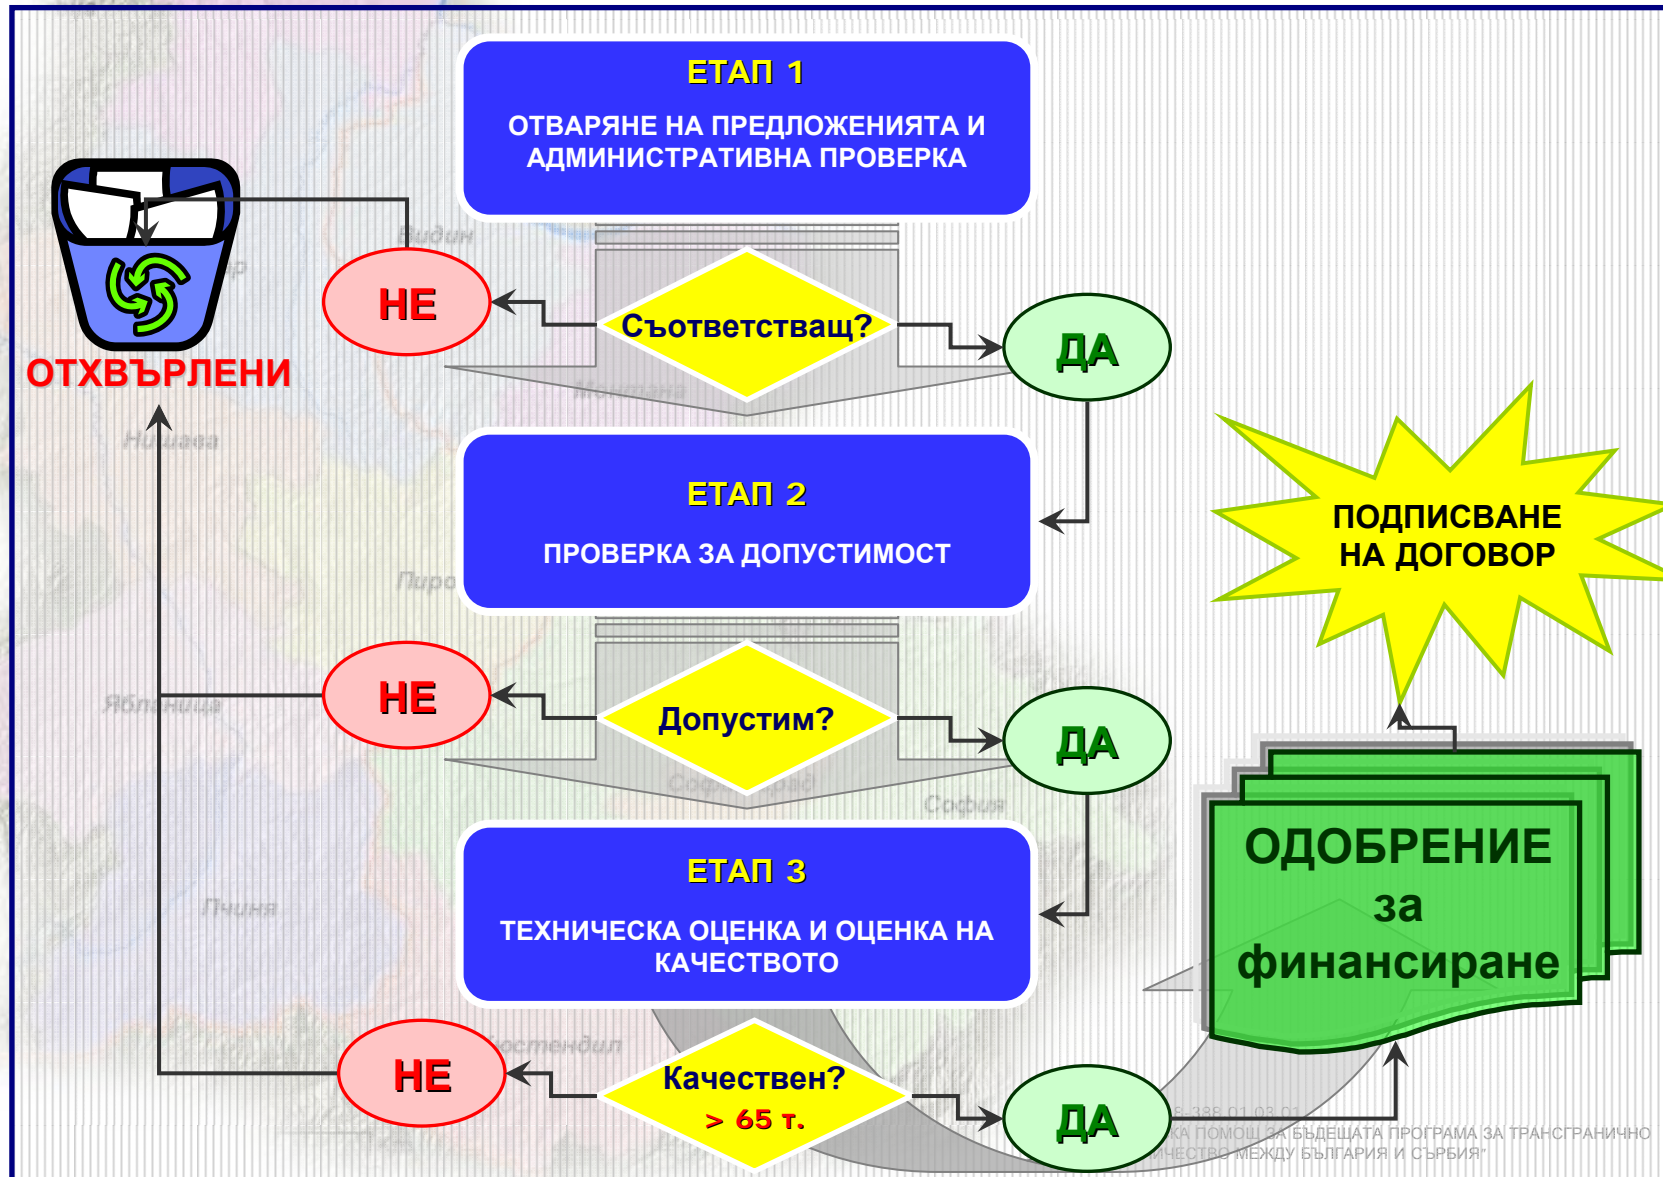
ЕТАП 1

ОТВАРЯНЕ НА ПРЕДЛОЖЕНИЯТА И АДМИНИСТРАТИВНА ПРОВЕРКА

НЕ

Съответстващ?

ДА

ОТХВЪРЛЕНИ

ЕТАП 2

ПРОВЕРКА ЗА ДОПУСТИМОСТ

ПОДПИСВАНЕ НА ДОГОВОР

НЕ

Допустим?

ДА

ЕТАП 3

ТЕХНИЧЕСКА ОЦЕНКА И ОЦЕНКА НА КАЧЕСТВОТО

ОДОБРЕНИЕ за финансиране

НЕ

Качествен?
> 65 т.

ДА

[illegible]КА ПОМОЩ ЗА БЪДЕЩАТА ПРОГРАМА ЗА ТРАНСГРАНИЧНО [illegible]ЧЕСТВО МЕЖДУ БЪЛГАРИЯ И СЪРБИЯ"